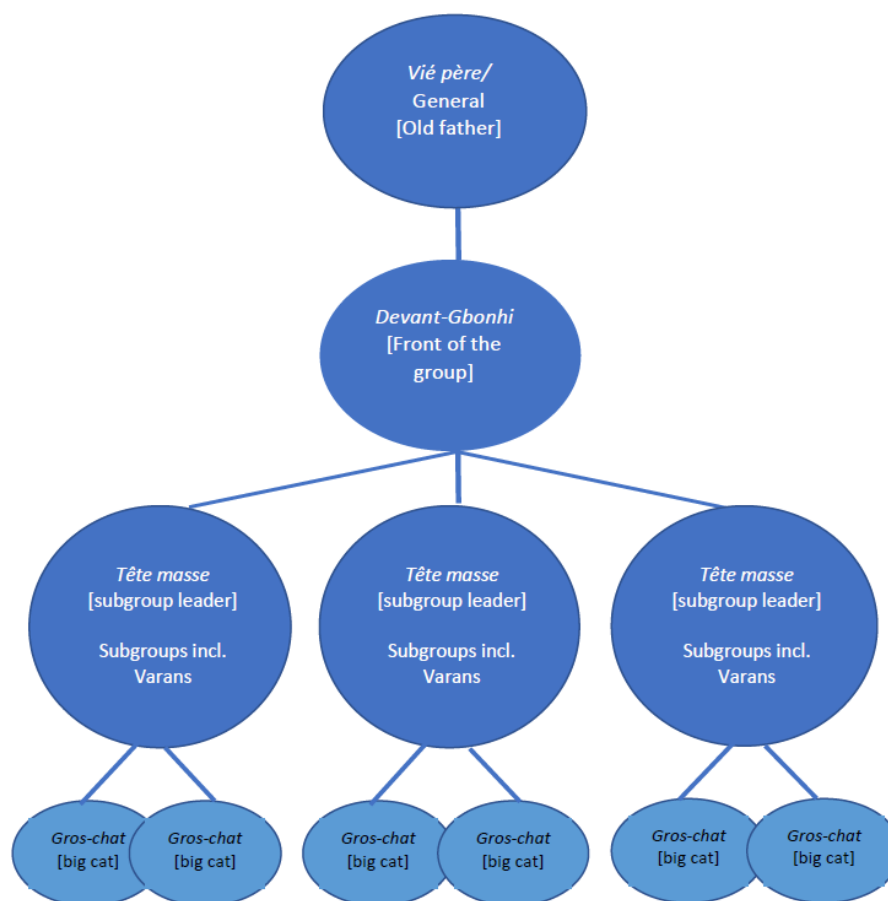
*Vié père/*
General
[Old father]

*Devant-Gbonhi*
[Front of the group]

*Tête masse*
[subgroup leader]

Subgroups incl. Varans

*Tête masse*
[subgroup leader]

Subgroups incl. Varans

*Tête masse*
[subgroup leader]

Subgroups incl. Varans

*Gros-chat*
[big cat]

*Gros-chat*
[big cat]

*Gros-chat*
[big cat]

*Gros-chat*
[big cat]

*Gros-chat*
[big cat]

*Gros-chat*
[big cat]